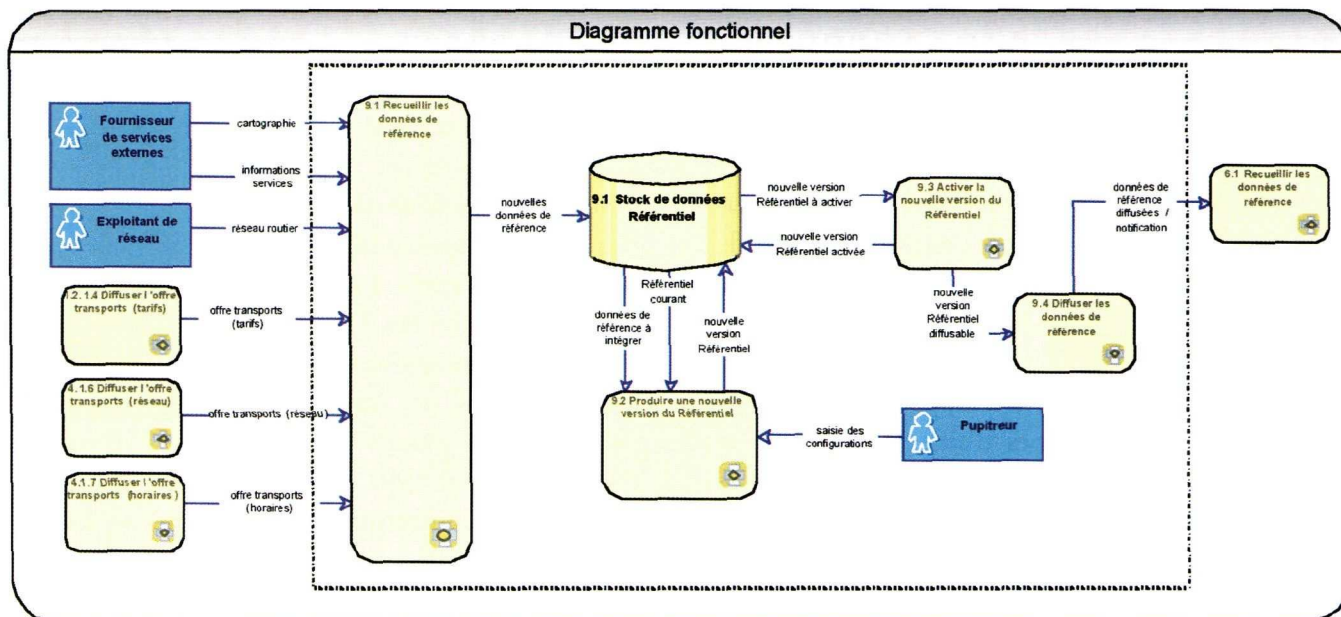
Diagramme fonctionnel

Fournisseur de services externes

cartographie

informations services

Exploitant de réseau

réseau routier

1.2. 1.4 Diffuser l'offre transports (tarifs)

offre transports (tarifs)

4.1.6 Diffuser l'offre transports (réseau)

offre transports (réseau)

4.1.7 Diffuser l'offre transports (horaires)

offre transports (horaires)

9.1 Recueillir les données de référence

nouvelles données de référence

9.1 Stock de données Référentiel

nouvelle version Référentiel à activer

nouvelle version Référentiel activée

9.3 Activer la nouvelle version du Référentiel

Référentiel courant

données de référence à intégrer

nouvelle version Référentiel

nouvelle version Référentiel diffusable

9.4 Diffuser les données de référence

données de référence diffusées / notification

6.1 Recueillir les données de référence

9.2 Produire une nouvelle version du Référentiel

saisie des configurations

Pupitreur